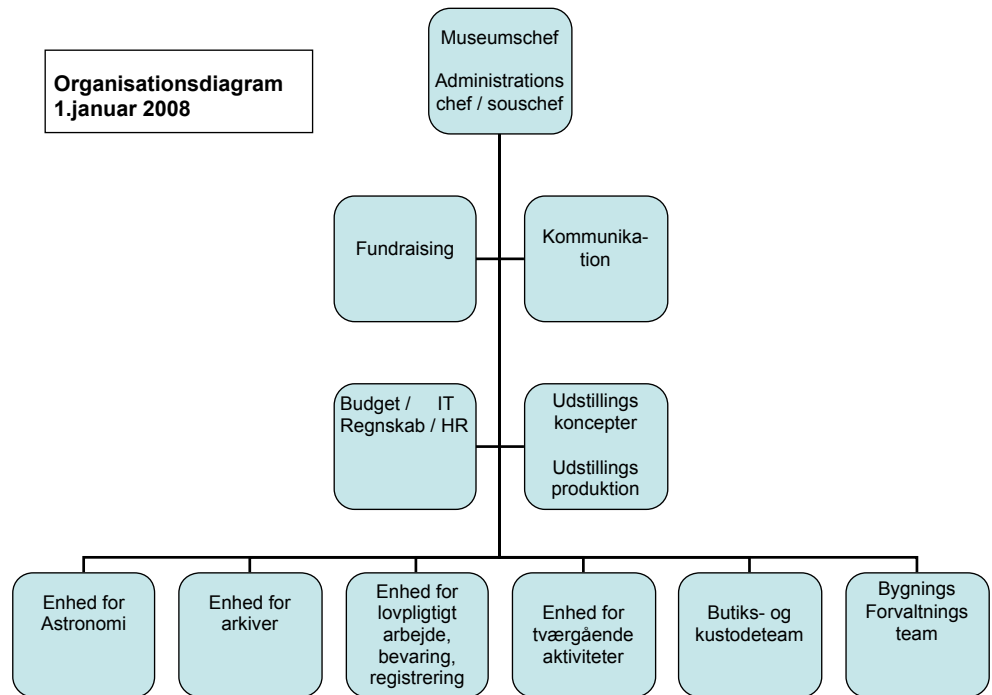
Organisationsdiagram
1.januar 2008

Museumschef

Administrations chef / souschef

Fundraising

Kommunikation

Budget / IT
Regnskab / HR

Udstillings koncepter

Udstillings produktion

Enhed for Astronomi

Enhed for arkiver

Enhed for lovpligtigt arbejde, bevaring, registrering

Enhed for tværgående aktiviteter

Butiks- og kustodeteam

Bygnings Forvaltnings team